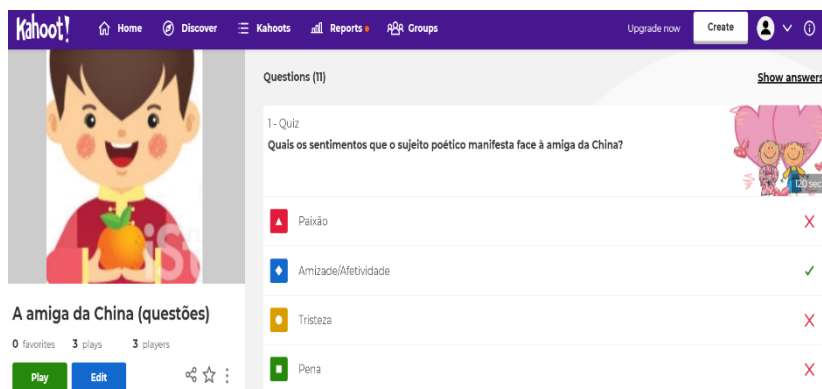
Kahoot! Home Discover Kahoots Reports Groups Upgrade now Create

Questions (11)

Show answers

1 - Quiz
Quais os sentimentos que o sujeito poético manifesta face à amiga da China?

120 sec

Paixão

Amizade/Afetividade

Tristeza

Pena

A amiga da China (questões)

0 favorites 3 plays 3 players

Play Edit